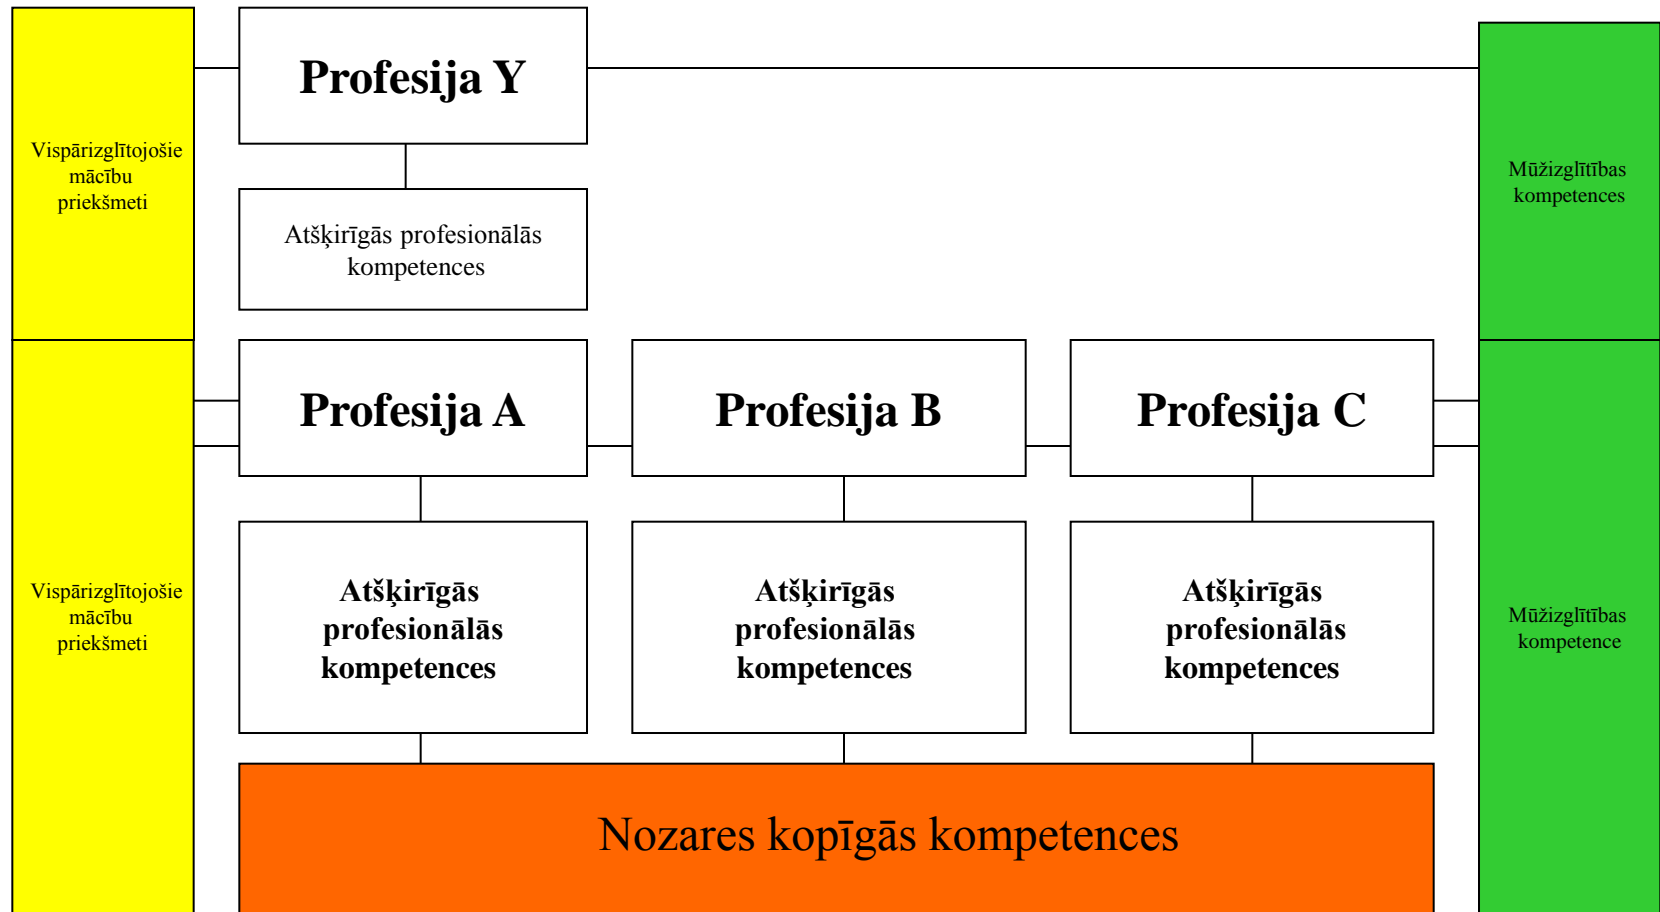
Vispārizglītojošie mācību priekšmeti

Profesija Y

Atšķirīgās profesionālās kompetences

Mūžizglītības kompetences

Vispārizglītojošie mācību priekšmeti

Profesija A

Profesija B

Profesija C

Mūžizglītības kompetence

Atšķirīgās profesionālās kompetences

Atšķirīgās profesionālās kompetences

Atšķirīgās profesionālās kompetences

Nozares kopīgās kompetences